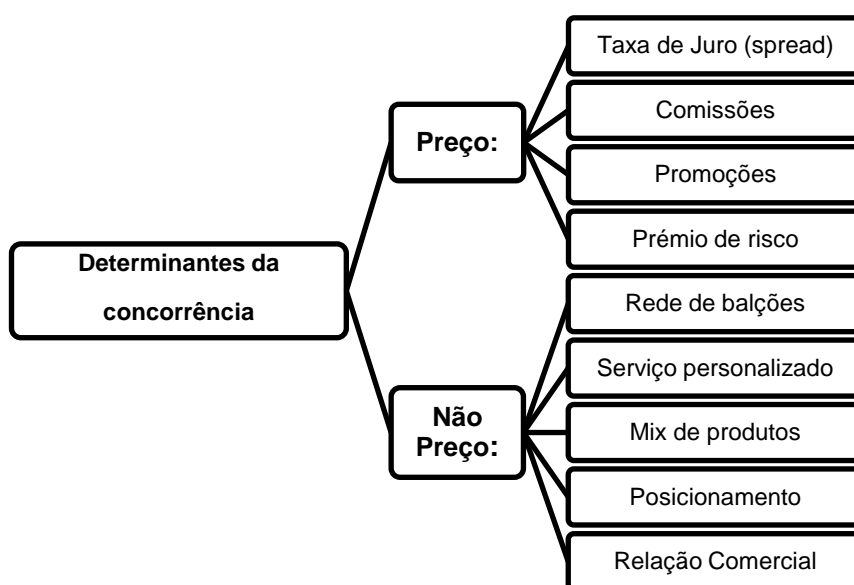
Determinantes da concorrência

Preço:

Taxa de Juro (spread)

Comissões

Promoções

Prémio de risco

Não Preço:

Rede de balções

Serviço personalizado

Mix de produtos

Posicionamento

Relação Comercial